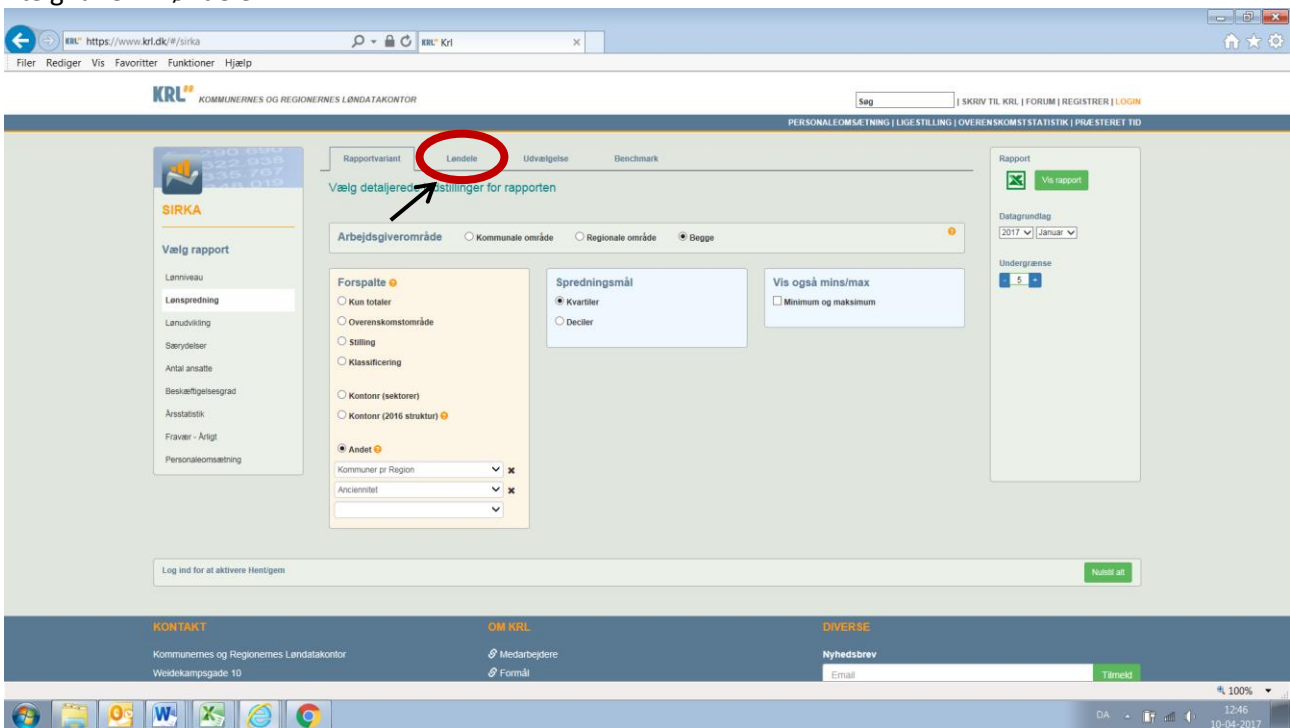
KRL https://www.krl.dk/#/sirka
KRL Krl

Filer Rediger Vis Favoritter Funktioner Hjælp

KRL KOMMUNERNES OG REGIONERNES LØNDATAKONTOR

Søg | SKRIV TIL KRL | FORUM | REGISTRER | LOGIN

PERSONALEOMSÆTNING | LIGESTILLING | OVERENSKOMSTSTATISTIK | PRÆSTERET TID

SIRKA

Vælg rapport

Lønniveau
Lønspredning
Lønudvikling
Særydelser
Antal ansatte
Beskæftigelsesgrad
Årsstatistik
Fravær - Årligt
Personaleomsætning

Rapportvariant Løndele Udvælgelse Benchmark

Vælg detaljerede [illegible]stillinger for rapporten

Arbejdsgiverområde Kommunale område Regionale område Begge

Forspalte
Kun totaler
Overenskomstområde
Stilling
Klassificering
Kontonr (sektorer)
Kontonr (2016 struktur)
Andet
Kommuner pr Region
Anciennitet

Spredningsmål
Kvartiler
Deciler

Vis også mins/max
Minimum og maksimum

Rapport
Vis rapport

Datagrundlag
2017 Januar

Undergrænse
5

Log ind for at aktivere Hent/gem

Nulstil alt

KONTAKT
Kommunernes og Regionernes Løndatakontor
Weidekampsgade 10

OM KRL
Medarbejdere
Formål

DIVERSE
Nyhedsbrev
Email
Tilmeld

100%

DA 12:46 10-04-2017